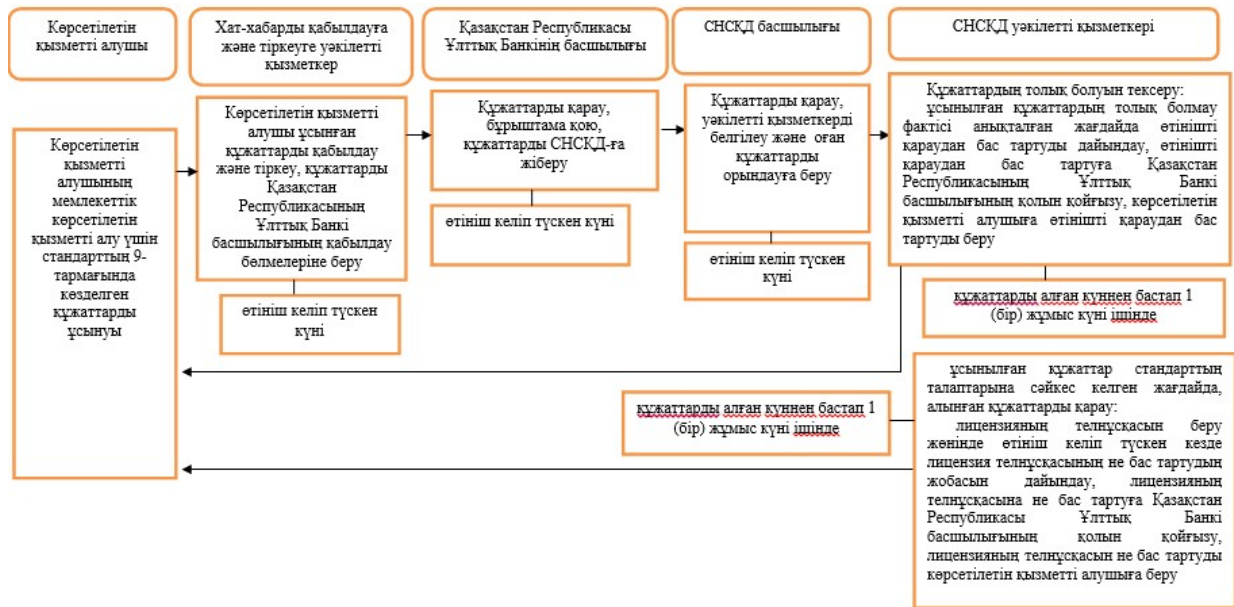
Көрсетілетін қызметті алушы

Хат-хабарды қабылдауға және тіркеуге уәкілетті қызметкер

Қазақстан Республикасы Ұлттық Банкінің басшылығы

СНСКД басшылығы

СНСКД уәкілетті қызметкері

Көрсетілетін қызметті алушының мемлекеттік көрсетілетін қызметті алу үшін стандарттың 9-тармағында көзделген құжаттарды ұсынуы

Көрсетілетін қызметті алушы ұсынған құжаттарды қабылдау және тіркеу, құжаттарды Қазақстан Республикасының Ұлттық Банкі басшылығының қабылдау бөлмелеріне беру

өтініш келіп түскен күні

Құжаттарды қарау, бұрыштама қою, құжаттары СНСКД-ға жіберу

өтініш келіп түскен күні

Құжаттарды қарау, уәкілетті қызметкерді белгілеу және оған құжаттарды орындауға беру

өтініш келіп түскен күні

Құжаттардың толық болуын тексеру:
ұсынылған құжаттардың толық болмау фактісі анықталған жағдайда өтінішті қараудан бас тартуды дайындау, өтінішті қараудан бас тартуға Қазақстан Республикасының Ұлттық Банкі басшылығының қолын қойғызу, көрсетілетін қызметті алушыға өтінішті қараудан бас тартуды беру

құжаттарды алған күннен бастап 1 (бір) жұмыс күні ішінде

ұсынылған құжаттар стандарттың талаптарына сәйкес келген жағдайда, алынған құжаттарды қарау:
лицензияның телнұсқасын беру жөнінде өтініш келіп түскен кезде лицензия телнұсқасының не бас тартудың жобасын дайындау, лицензияның телнұсқасына не бас тартуға Қазақстан Республикасы Ұлттық Банкі басшылығының қолын қойғызу, лицензияның телнұсқасын не бас тартуды көрсетілетін қызметті алушыға беру

құжаттарды алған күннен бастап 1 (бір) жұмыс күні ішінде